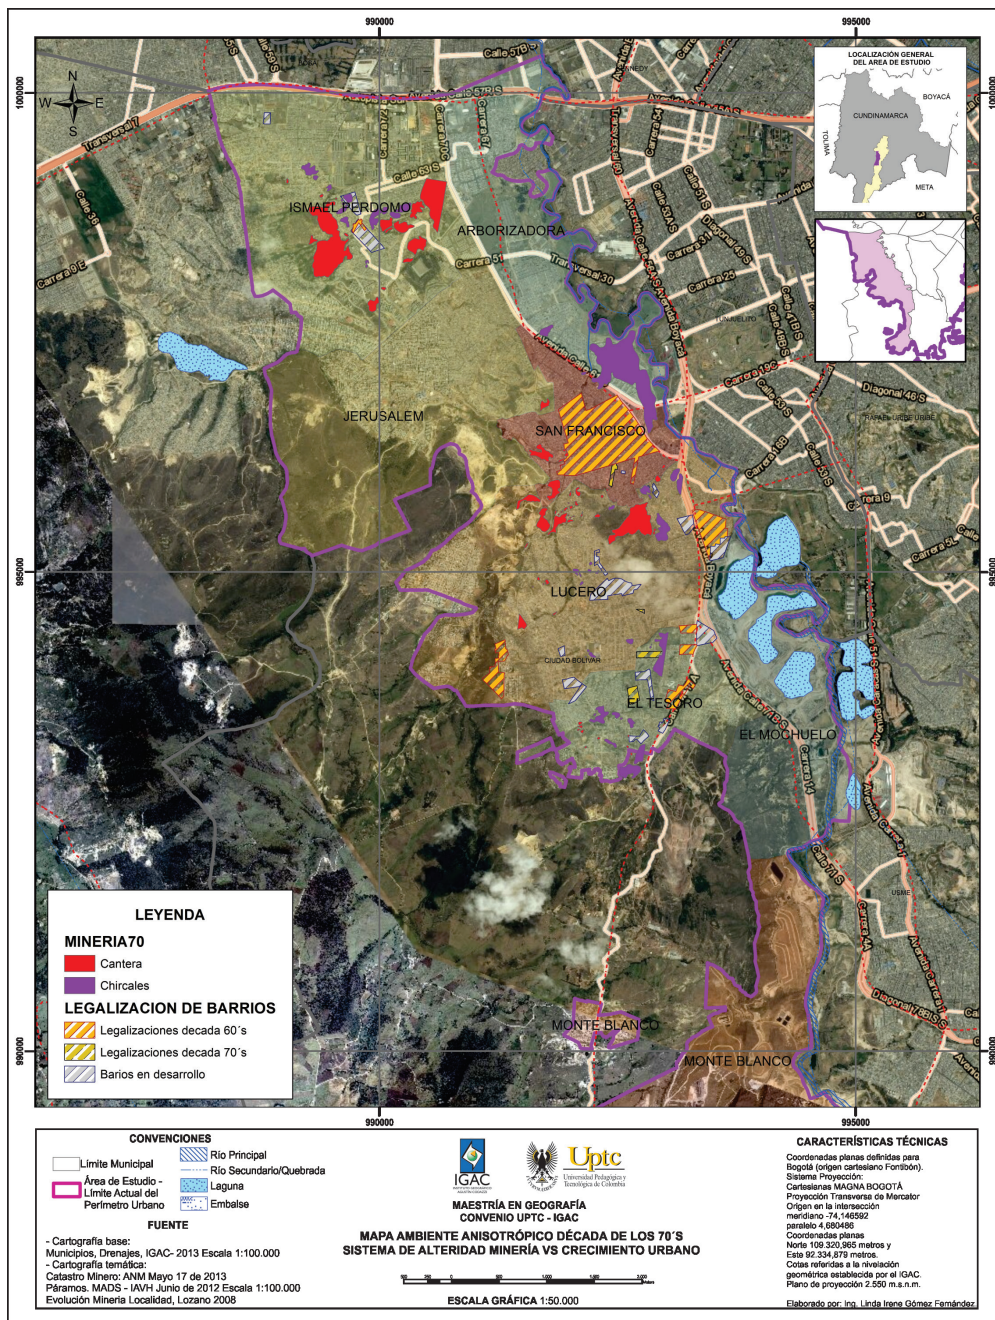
990000

995000

1000000

1000000

995000

995000

990000

990000

990000

995000

N
W E
S

Calle 57B S

Transversal 17

Calle 38

Carrera 9 E

Autopista Sur

Calle 57 S

Carrera 70 C

Carrera 72

Calle 70 S

ISMAEL PERDOMO

ARBORIZADORA

Carrera 51

Transversal 30

Avenida Calle 59 S

Avenida Boyacá

Carrera 31

Carrera 25

Calle 41B S

Diagonal 46 S

Carrera 13

Carrera 9

Carrera 5

Calle 53 S

Calle 63 S

TUNJUELITO

RAFAEL URIBE URIBE

JERUSALEM

SAN FRANCISCO

LUCERO

CIUDAD BOLIVAR

EL TESORO

EL MOCHUELO

Calle 71 S

Carrera 14

Avenida Caracas

USME

Diagonal 76 S

MONTE BLANCO

MONTE BLANCO

LOCALIZACIÓN GENERAL DEL AREA DE ESTUDIO

BOYACÁ

CUNDINAMARCA

TOLIMA

META

LEYENDA

MINERIA70

Cantera

Chircales

LEGALIZACION DE BARRIOS

Legalizaciones decada 60´s

Legalizaciones decada 70´s

Barios en desarrollo

CONVENCIONES

Límite Municipal

Área de Estudio - Límite Actual del Perímetro Urbano

Rio Principal

Río Secundario/Quebrada

Laguna

Embalse

FUENTE

- Cartografía base:
Municipios, Drenajes, IGAC- 2013 Escala 1:100.000
- Cartografía temática:
Catastro Minero: ANM Mayo 17 de 2013
Páramos. MADS - IAVH Junio de 2012 Escala 1:100.000
Evolución Minería Localidad, Lozano 2008

IGAC

Uptc
Universidad Pedagógica y Tecnológica de Colombia

MAESTRÍA EN GEOGRAFÍA
CONVENIO UPTC - IGAC

MAPA AMBIENTE ANISOTRÓPICO DÉCADA DE LOS 70´S
SISTEMA DE ALTERIDAD MINERÍA VS CRECIMIENTO URBANO

ESCALA GRÁFICA 1:50.000

CARACTERÍSTICAS TÉCNICAS

Coordenadas planas definidas para Bogotá (origen cartesiano Fontibón).
Sistema Proyección:
Cartesianas MAGNA BOGOTÁ
Proyección Transversa de Mercator
Origen en la intersección
meridiano -74,146592
paralelo 4,680486
Coordenadas planas
Norte 109 320,965 metros y
Este 92.334,879 metros.
Cotas referidas a la nivelación geométrica establecida por el IGAC.
Plano de proyección 2.550 m.s.n.m.

Elaborado por: Ing. Linda Irene Gómez Fernández